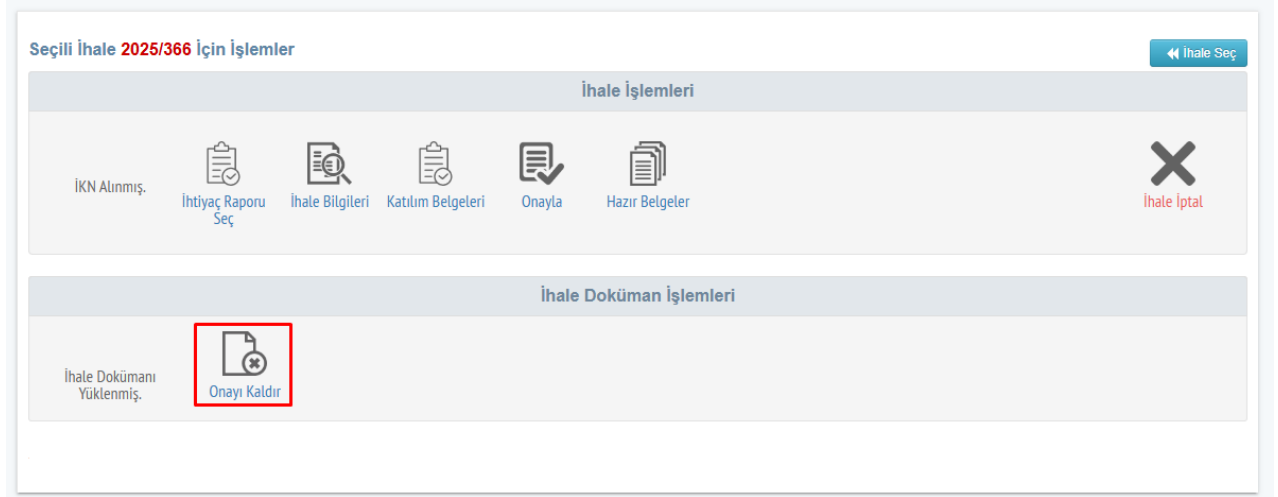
Seçili İhale 2025/366 İçin İşlemler

İhale Seç

İhale İşlemleri

İKN Alınmış.

İhtiyaç Raporu Seç

İhale Bilgileri

Katılım Belgeleri

Onayla

Hazır Belgeler

İhale İptal

İhale Doküman İşlemleri

İhale Dokümanı Yüklenmiş.

Onayı Kaldır